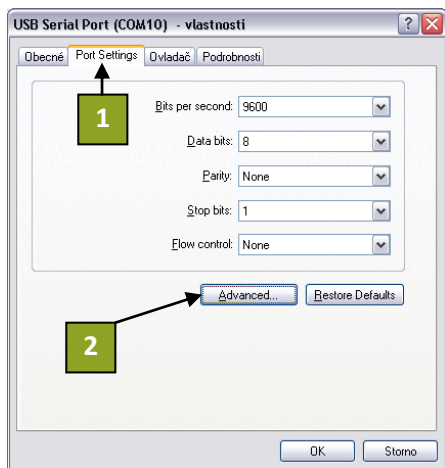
USB Serial Port (COM10) - vlastnosti

?

Obecné | Port Settings | Ovladač | Podrobnosti

1

Bits per second: 9600

Data bits: 8

Parity: None

Stop bits: 1

Flow control: None

Advanced... | Restore Defaults

2

OK | Storno